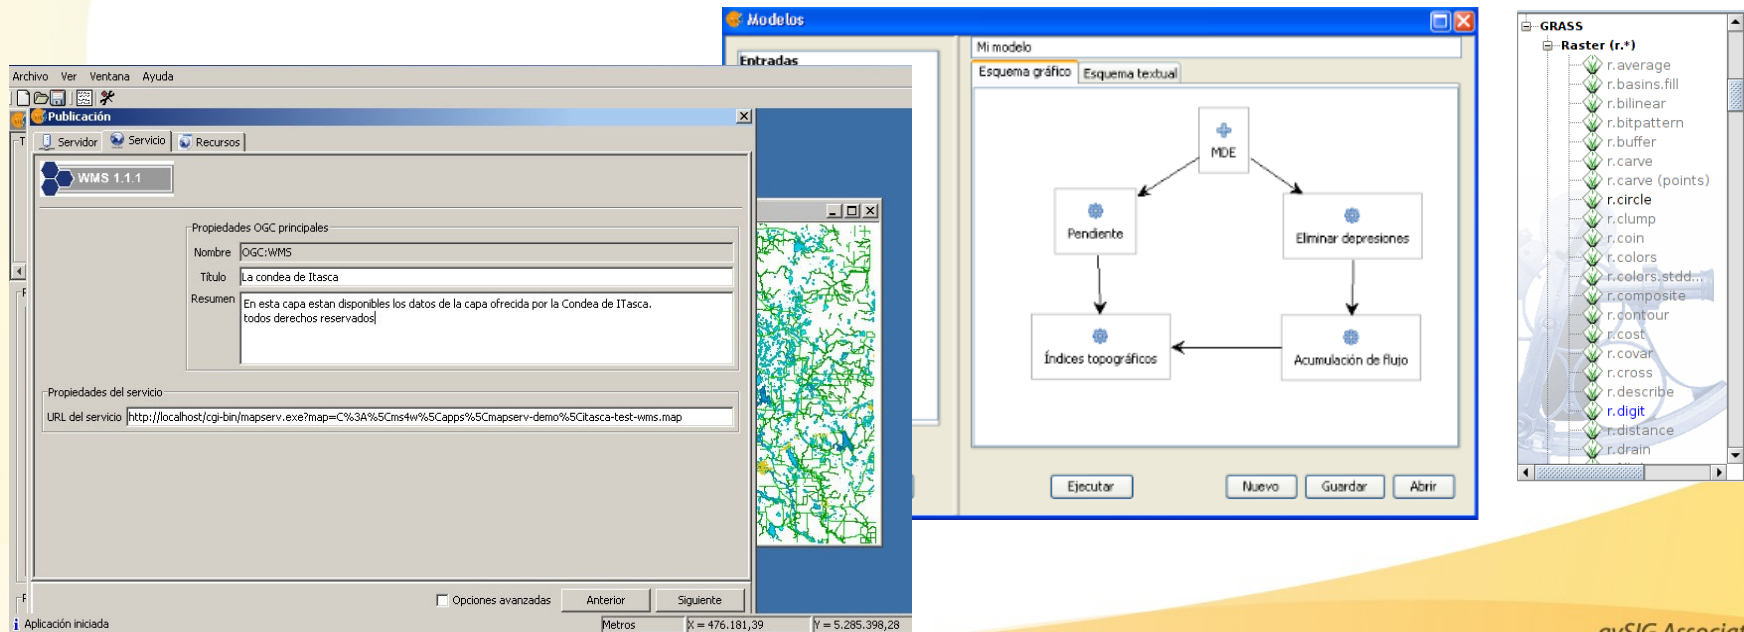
Archivo Ver Ventana Ayuda

Publicación

Servidor Servicio Recursos

WMS 1.1.1

Propiedades OGC principales

Nombre OGC:WMS

Título La condea de Itasca

Resumen En esta capa estan disponibles los datos de la capa ofrecida por la Condea de ITasca. todos derechos reservados

Propiedades del servicio

URL del servicio http://localhost/cgi-bin/mapserv.exe?map=C%3A%5Cms4w%5Capps%5Cmapserv-demo%5Citasca-test-wms.map

Opciones avanzadas Anterior Siguiente

Aplicación iniciada Metros X = 476.181,39 Y = 5.285.398,28

Modelos

Entradas

Mi modelo

Esquema gráfico Esquema textual

MDE

Pendiente

Eliminar depresiones

Índices topográficos

Acumulación de flujo

Ejecutar Nuevo Guardar Abrir

GRASS
Raster (r.*)
r.average
r.basins.fill
r.bilinear
r.bitpattern
r.buffer
r.carve
r.carve (points)
r.circle
r.clump
r.coin
r.colors
r.colors.stdd...
r.composite
r.contour
r.cost
r.covar
r.cross
r.describe
r.digit
r.distance
r.drain

gvSIG Associat